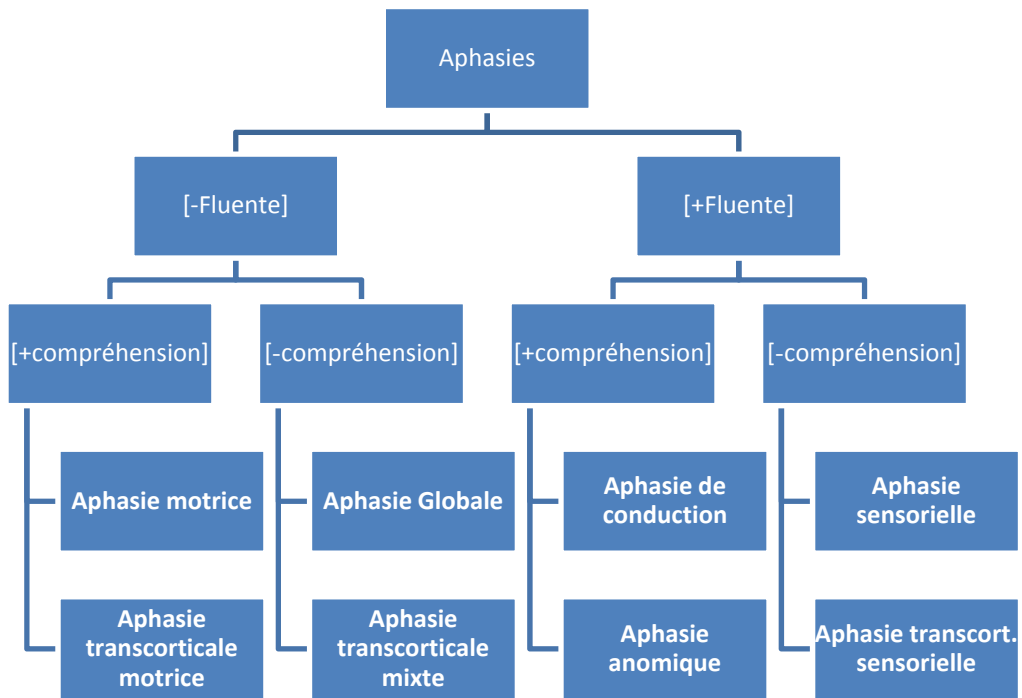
Aphasies

[-Fluente]

[+compréhension]

Aphasie motrice

Aphasie transcorticale motrice

[-compréhension]

Aphasie Globale

Aphasie transcorticale mixte

[+Fluente]

[+compréhension]

Aphasie de conduction

Aphasie anomique

[-compréhension]

Aphasie sensorielle

Aphasie transcort. sensorielle